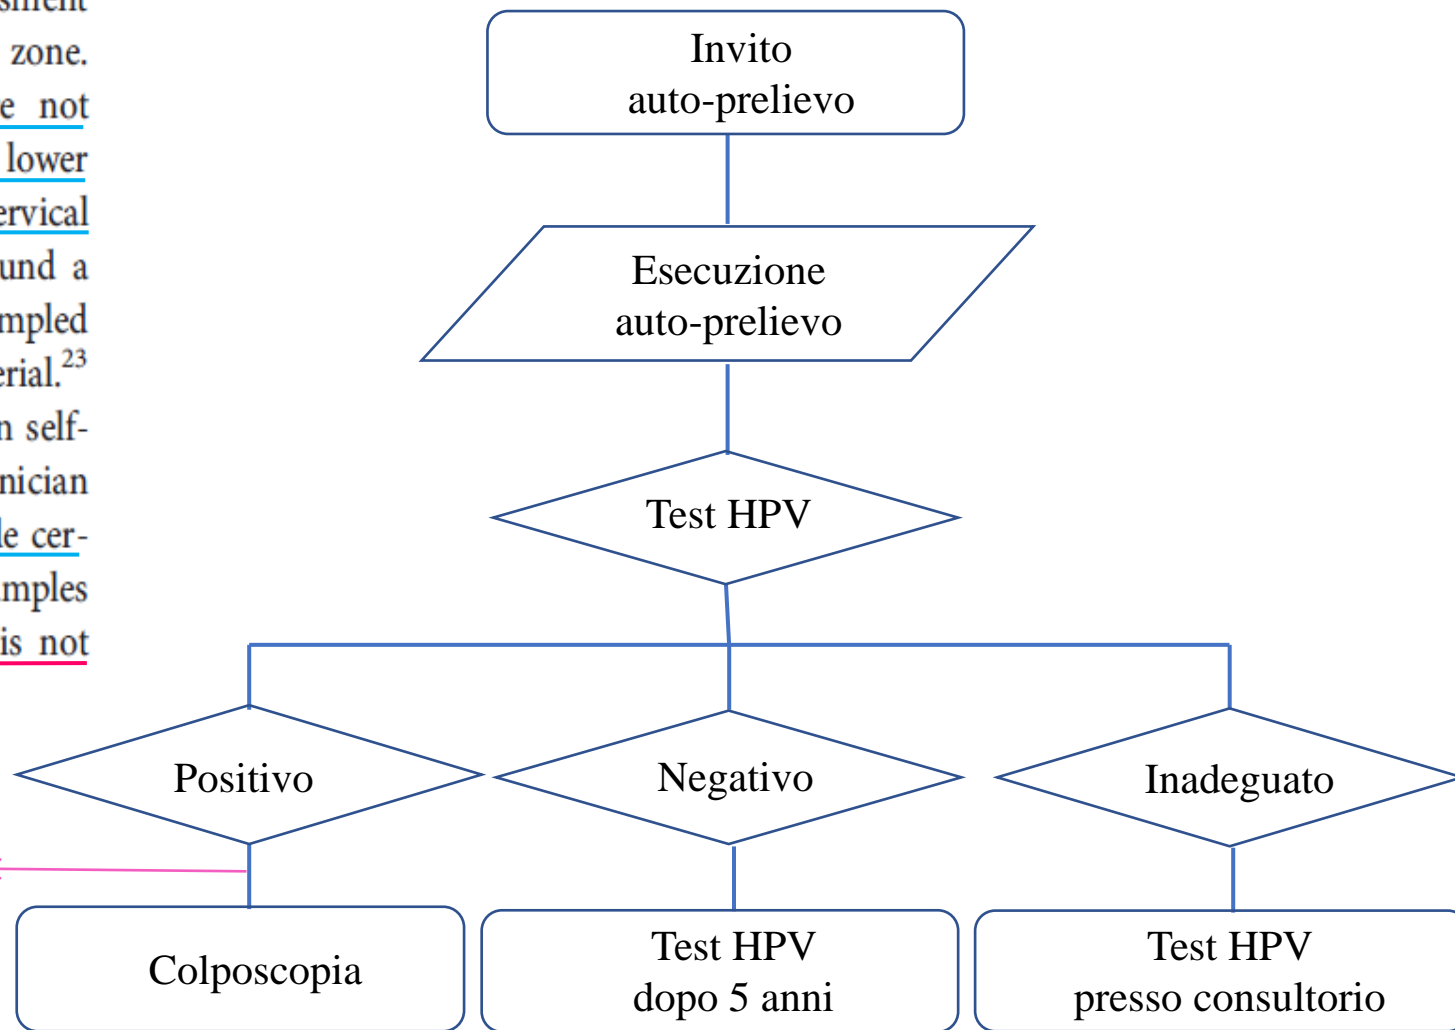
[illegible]
zone.
e not
lower
ervical
und a
mpled
erial.$^{23}$
n self-
nician
le cer-
mples
is not

Invito
auto-prelievo

Esecuzione
auto-prelievo

Test HPV

Positivo

Negativo

Inadeguato

Colposcopia

Test HPV
dopo 5 anni

Test HPV
presso consultorio